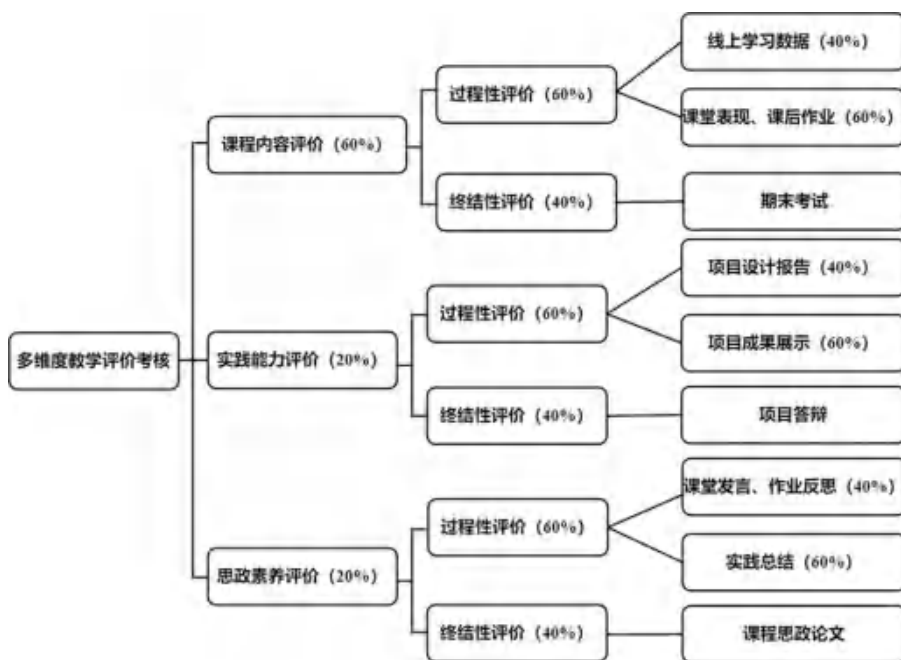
多维度教学评价考核

课程内容评价（60%）

过程性评价（60%）

线上学习数据（40%）

课堂表现、课后作业（60%）

终结性评价（40%）

期末考试

实践能力评价（20%）

过程性评价（60%）

项目设计报告（40%）

项目成果展示（60%）

终结性评价（40%）

项目答辩

思政素养评价（20%）

过程性评价（60%）

课堂发言、作业反思（40%）

实践总结（60%）

终结性评价（40%）

课程思政论文